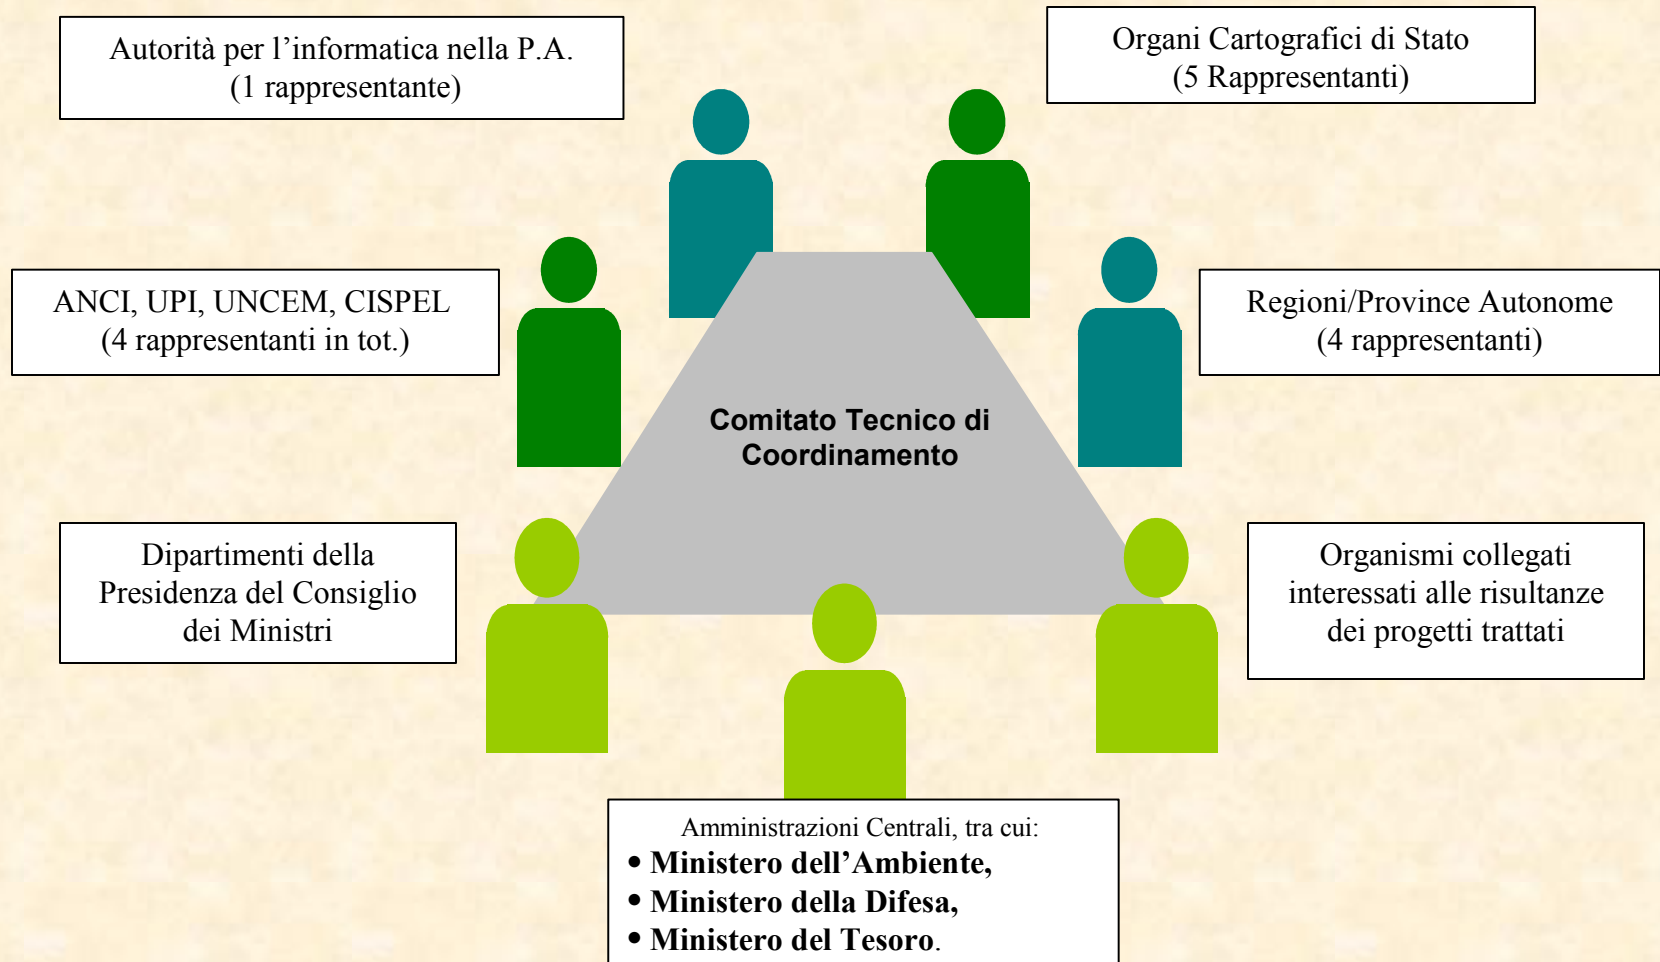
Autorità per l’informatica nella P.A.
(1 rappresentante)

Organi Cartografici di Stato
(5 Rappresentanti)

ANCI, UPI, UNCEM, CISPEL
(4 rappresentanti in tot.)

Regioni/Province Autonome
(4 rappresentanti)

Comitato Tecnico di Coordinamento

Dipartimenti della Presidenza del Consiglio dei Ministri

Organismi collegati interessati alle risultanze dei progetti trattati

Amministrazioni Centrali, tra cui:
• Ministero dell’Ambiente,
• Ministero della Difesa,
• Ministero del Tesoro.